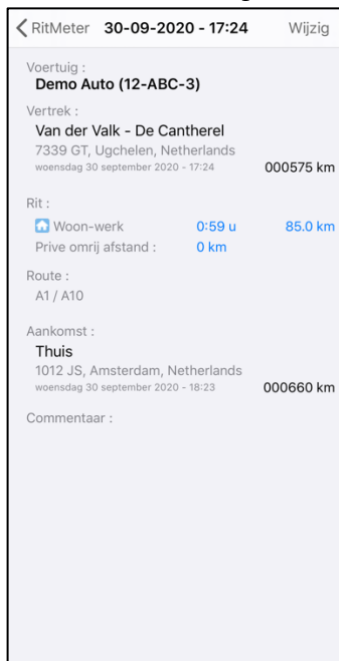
< RitMeter 30-09-2020 - 17:24 Wijzig

Voertuig :
Demo Auto (12-ABC-3)

Vertrek :
Van der Valk - De Cantherel
7339 GT, Ugchelen, Netherlands
woensdag 30 september 2020 - 17:24
000575 km

Rit :
Woon-werk 0:59 u 85.0 km
Prive omrij afstand : 0 km

Route :
A1 / A10

Aankomst :
Thuis
1012 JS, Amsterdam, Netherlands
woensdag 30 september 2020 - 18:23
000660 km

Commentaar :